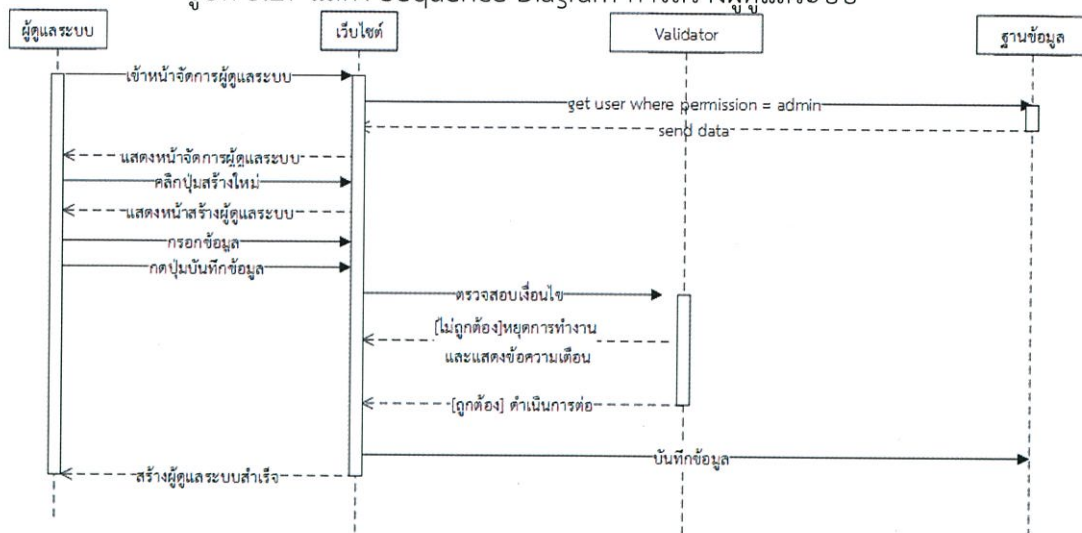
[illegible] Sequence Diagram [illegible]

ผู้ดูแลระบบ

เว็บไซต์

Validator

ฐานข้อมูล

เข้าหน้าจัดการผู้ดูแลระบบ

get user where permission = admin

send data

แสดงหน้าจัดการผู้ดูแลระบบ

คลิกปุ่มสร้างใหม่

แสดงหน้าสร้างผู้ดูแลระบบ

กรอกข้อมูล

กดปุ่มบันทึกข้อมูล

ตรวจสอบเงื่อนไข

[ไม่ถูกต้อง]หยุดการทำงาน และแสดงข้อความเตือน

[ถูกต้อง] ดำเนินการต่อ

บันทึกข้อมูล

สร้างผู้ดูแลระบบสำเร็จ